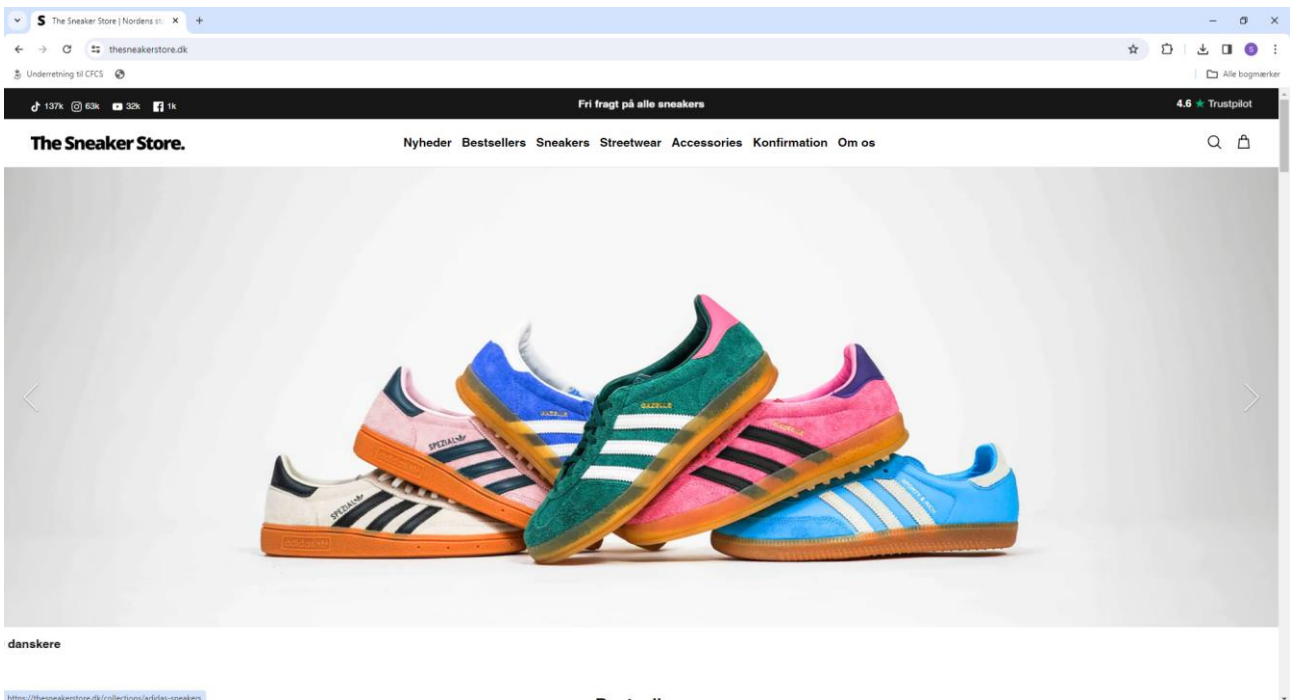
S The Sneaker Store | Nordens st ×  +

thesneakerstore.dk

Underretning til CFCS

Alle bogmærker

137k 63k 32k 1k

Fri fragt på alle sneakers

4.6 ★ Trustpilot

The Sneaker Store.

Nyheder Bestsellers Sneakers Streetwear Accessories Konfirmation Om os

SPEZIAL
SPEZIAL
GAZELLE
GAZELLE

danskere

https://thesneakerstore.dk/collections/adidas-sneakers

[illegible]